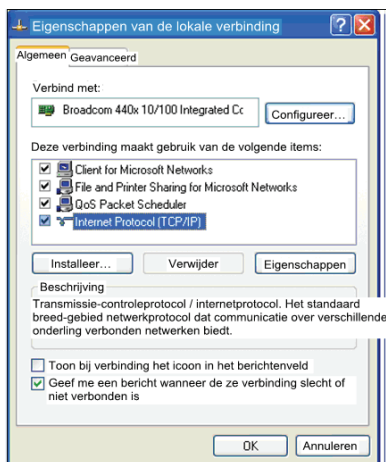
Eigenschappen van de lokale verbinding

Algemeen Geavanceerd

Verbind met:

Broadcom 440x 10/100 Integrated Cc

Configureer...

Deze verbinding maakt gebruik van de volgende items:

Client for Microsoft Networks

File and Printer Sharing for Microsoft Networks

QoS Packet Scheduler

Internet Protocol (TCP/IP)

Installeer... Verwijder Eigenschappen

Beschrijving

Transmissie-controleprotocol / internetprotocol. Het standaard breed-gebied netwerkprotocol dat communicatie over verschillende onderling verbonden netwerken biedt.

Toon bij verbinding het icoon in het berichtenveld

Geef me een bericht wanneer de ze verbinding slecht of niet verbonden is

OK Annuleren